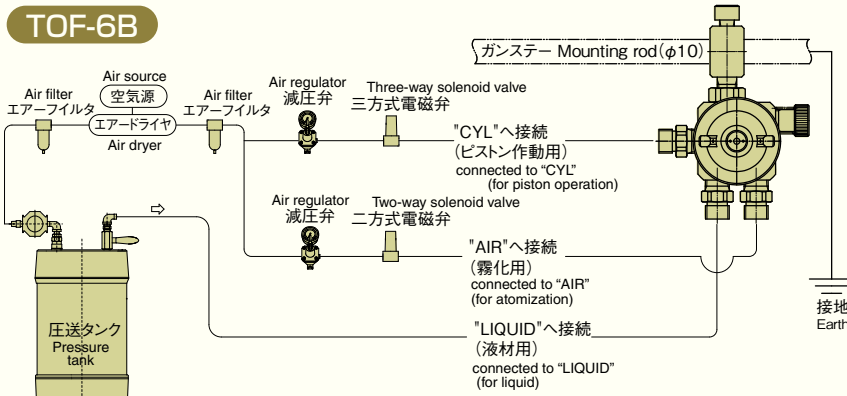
TOF-6B

ガンステー Mounting rod (φ10)

Air source
空気源
エアードライヤ
Air dryer

Air filter
エアーフイルタ

Air filter
エアーフイルタ

Air regulator
減圧弁

Three-way solenoid valve
三方式電磁弁

"CYL"へ接続
(ピストン作動用)
connected to "CYL"
(for piston operation)

Air regulator
減圧弁

Two-way solenoid valve
二方式電磁弁

"AIR"へ接続
(霧化用)
connected to "AIR"
(for atomization)

"LIQUID"へ接続
(液材用)
connected to "LIQUID"
(for liquid)

圧送タンク
Pressure tank

接地
Earth